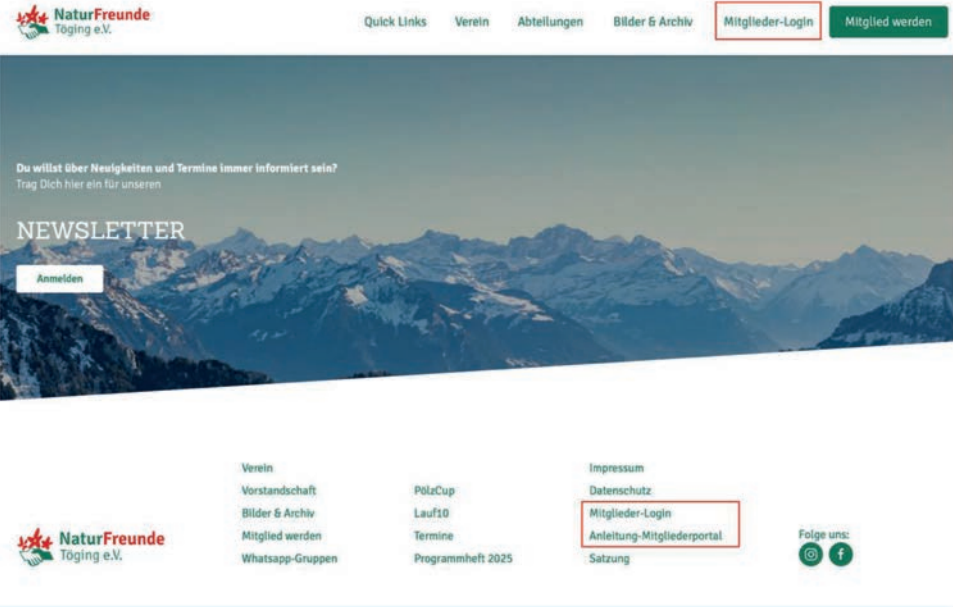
NaturFreunde
Töging e.V.

Quick Links Verein Abteilungen Bilder & Archiv Mitglieder-Login Mitglied werden

Du willst über Neuigkeiten und Termine immer informiert sein?
Trag Dich hier ein für unseren

NEWSLETTER

Anmelden

NaturFreunde
Töging e.V.

Verein
Vorstandschaft
Bilder & Archiv
Mitglied werden
Whatsapp-Gruppen

PölzCup
Lauf10
Termine
Programmheft 2025

Impressum
Datenschutz
Mitglieder-Login
Anleitung-Mitgliederportal
Satzung

Folge uns: